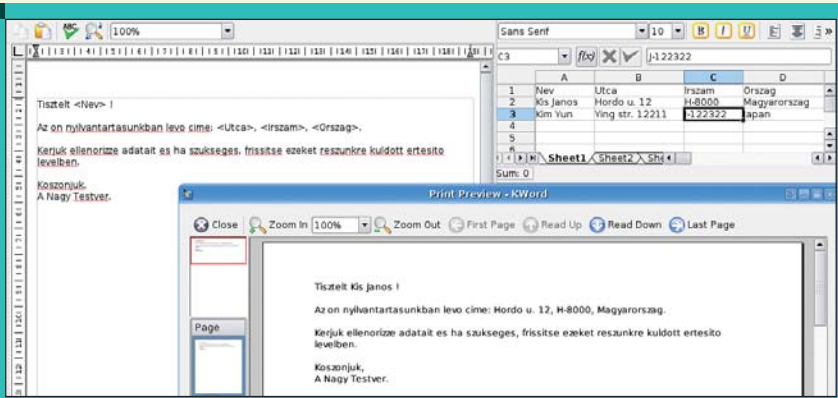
100%

Tisztelt <Nev> !

Az on nyilvantartasunkban levo cime: <Utca>, <Irszam>, <Orszag>.

Kerjuk ellenorizze adatait es ha szukseges, frissitse ezeket reszunkre kuldott ertesito levelben.

Koszonjuk,
A Nagy Testver.

Sans Serif
10
C3
j-122322

|   | A | B | C | D |
|---|---|---|---|---|
| 1 | Nev | Utca | Irszam | Orszag |
| 2 | Kis Janos | Hordo u. 12 | H-8000 | Magyarorszag |
| 3 | Kim Yun | Ying str. 12211 | -122322 | Japan |
| 4 | | | | |
| 5 | | | | |
| 6 | | | | |

Sheet1 Sheet2 She
Sum: 0

Print Preview - KWord

Close Zoom In 100% Zoom Out First Page Read Up Read Down Last Page

Page

Tisztelt Kis Janos !

Az on nyilvantartasunkban levo cime: Hordo u. 12, H-8000, Magyarorszag.

Kerjuk ellenorizze adatait es ha szukseges, frissitse ezeket reszunkre kuldott ertesito levelben.

Koszonjuk,
A Nagy Testver.